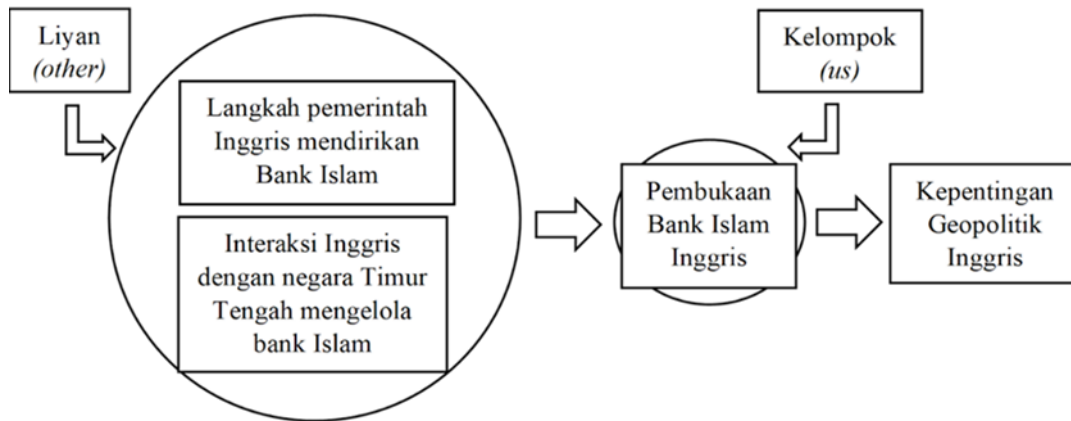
Liyan
*(other)*

Langkah pemerintah Inggris mendirikan Bank Islam

Interaksi Inggris dengan negara Timur Tengah mengelola bank Islam

Kelompok
*(us)*

Pembukaan Bank Islam Inggris

Kepentingan Geopolitik Inggris